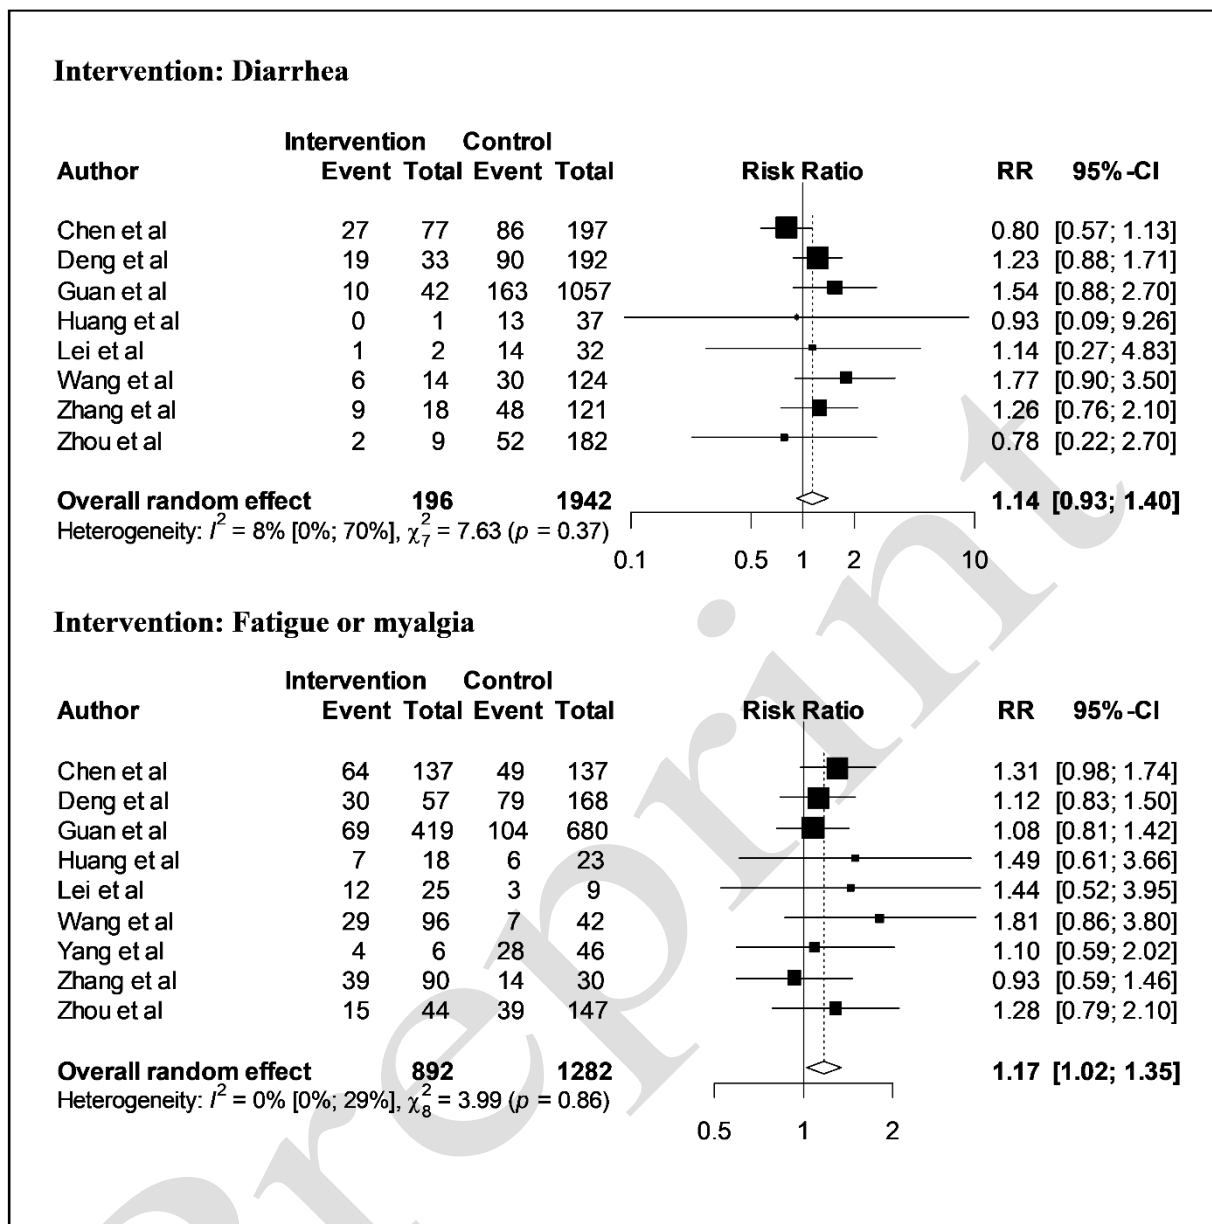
Intervention: Diarrhea

| Author | Intervention Event | Intervention Total | Control Event | Control Total | Risk Ratio | RR | 95%-CI |
|---|---|---|---|---|---|---|---|
| Chen et al | 27 | 77 | 86 | 197 | | 0.80 | [0.57; 1.13] |
| Deng et al | 19 | 33 | 90 | 192 | | 1.23 | [0.88; 1.71] |
| Guan et al | 10 | 42 | 163 | 1057 | | 1.54 | [0.88; 2.70] |
| Huang et al | 0 | 1 | 13 | 37 | | 0.93 | [0.09; 9.26] |
| Lei et al | 1 | 2 | 14 | 32 | | 1.14 | [0.27; 4.83] |
| Wang et al | 6 | 14 | 30 | 124 | | 1.77 | [0.90; 3.50] |
| Zhang et al | 9 | 18 | 48 | 121 | | 1.26 | [0.76; 2.10] |
| Zhou et al | 2 | 9 | 52 | 182 | | 0.78 | [0.22; 2.70] |
| Overall random effect | | 196 | | 1942 | | 1.14 | [0.93; 1.40] |

Heterogeneity: $I^2 = 8\%$ [0%; 70%], $\chi^2_7 = 7.63$ ($p$ = 0.37)

0.1 0.5 1 2 10

Intervention: Fatigue or myalgia

| Author | Intervention Event | Intervention Total | Control Event | Control Total | Risk Ratio | RR | 95%-CI |
|---|---|---|---|---|---|---|---|
| Chen et al | 64 | 137 | 49 | 137 | | 1.31 | [0.98; 1.74] |
| Deng et al | 30 | 57 | 79 | 168 | | 1.12 | [0.83; 1.50] |
| Guan et al | 69 | 419 | 104 | 680 | | 1.08 | [0.81; 1.42] |
| Huang et al | 7 | 18 | 6 | 23 | | 1.49 | [0.61; 3.66] |
| Lei et al | 12 | 25 | 3 | 9 | | 1.44 | [0.52; 3.95] |
| Wang et al | 29 | 96 | 7 | 42 | | 1.81 | [0.86; 3.80] |
| Yang et al | 4 | 6 | 28 | 46 | | 1.10 | [0.59; 2.02] |
| Zhang et al | 39 | 90 | 14 | 30 | | 0.93 | [0.59; 1.46] |
| Zhou et al | 15 | 44 | 39 | 147 | | 1.28 | [0.79; 2.10] |
| Overall random effect | | 892 | | 1282 | | 1.17 | [1.02; 1.35] |

Heterogeneity: $I^2 = 0\%$ [0%; 29%], $\chi^2_8 = 3.99$ ($p$ = 0.86)

0.5 1 2

Preprint